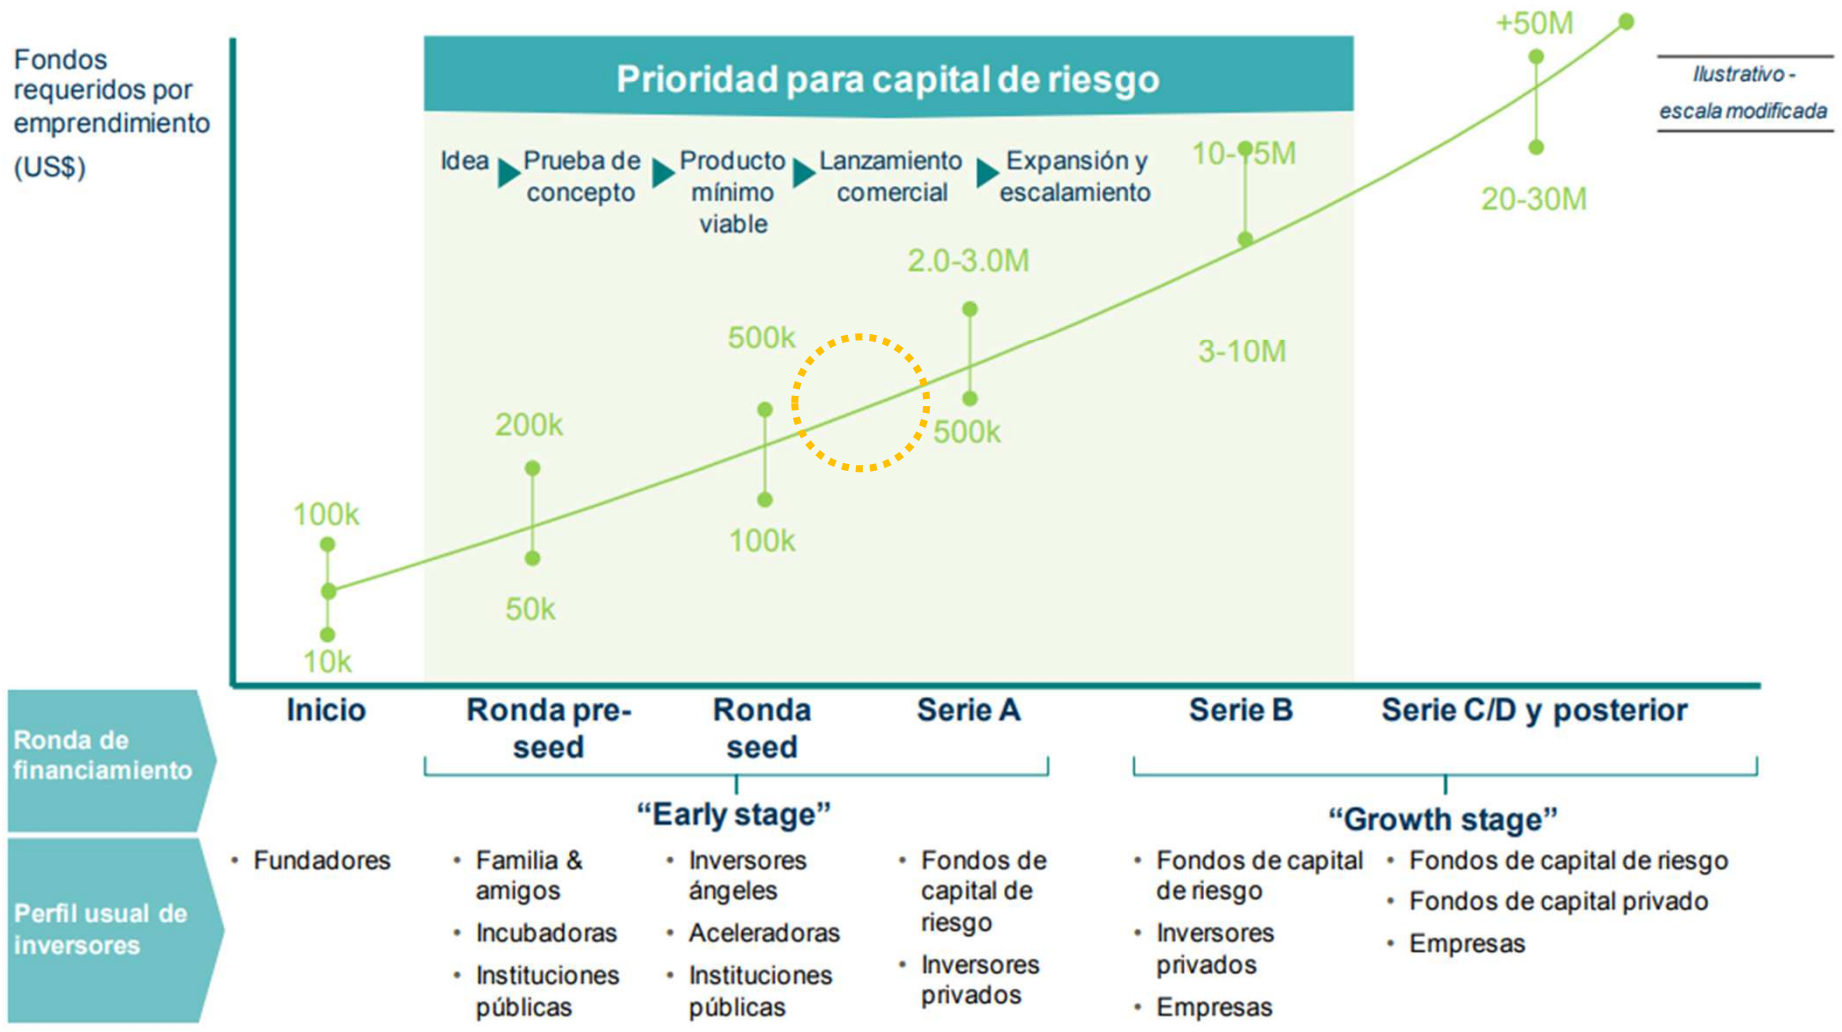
Fondos requeridos por emprendimiento (US$)

Prioridad para capital de riesgo

Ilustrativo - escala modificada

Idea ▶ Prueba de concepto ▶ Producto mínimo viable ▶ Lanzamiento comercial ▶ Expansión y escalamiento

+50M
20-30M
10-15M
3-10M
2.0-3.0M
500k
500k
100k
200k
50k
100k
10k

Inicio | Ronda pre-seed | Ronda seed | Serie A | Serie B | Serie C/D y posterior

Ronda de financiamiento

"Early stage"

"Growth stage"

Perfil usual de inversores

• Fundadores

• Familia & amigos
• Incubadoras
• Instituciones públicas

• Inversores ángeles
• Aceleradoras
• Instituciones públicas

• Fondos de capital de riesgo
• Inversores privados

• Fondos de capital de riesgo
• Inversores privados
• Empresas

• Fondos de capital de riesgo
• Fondos de capital privado
• Empresas